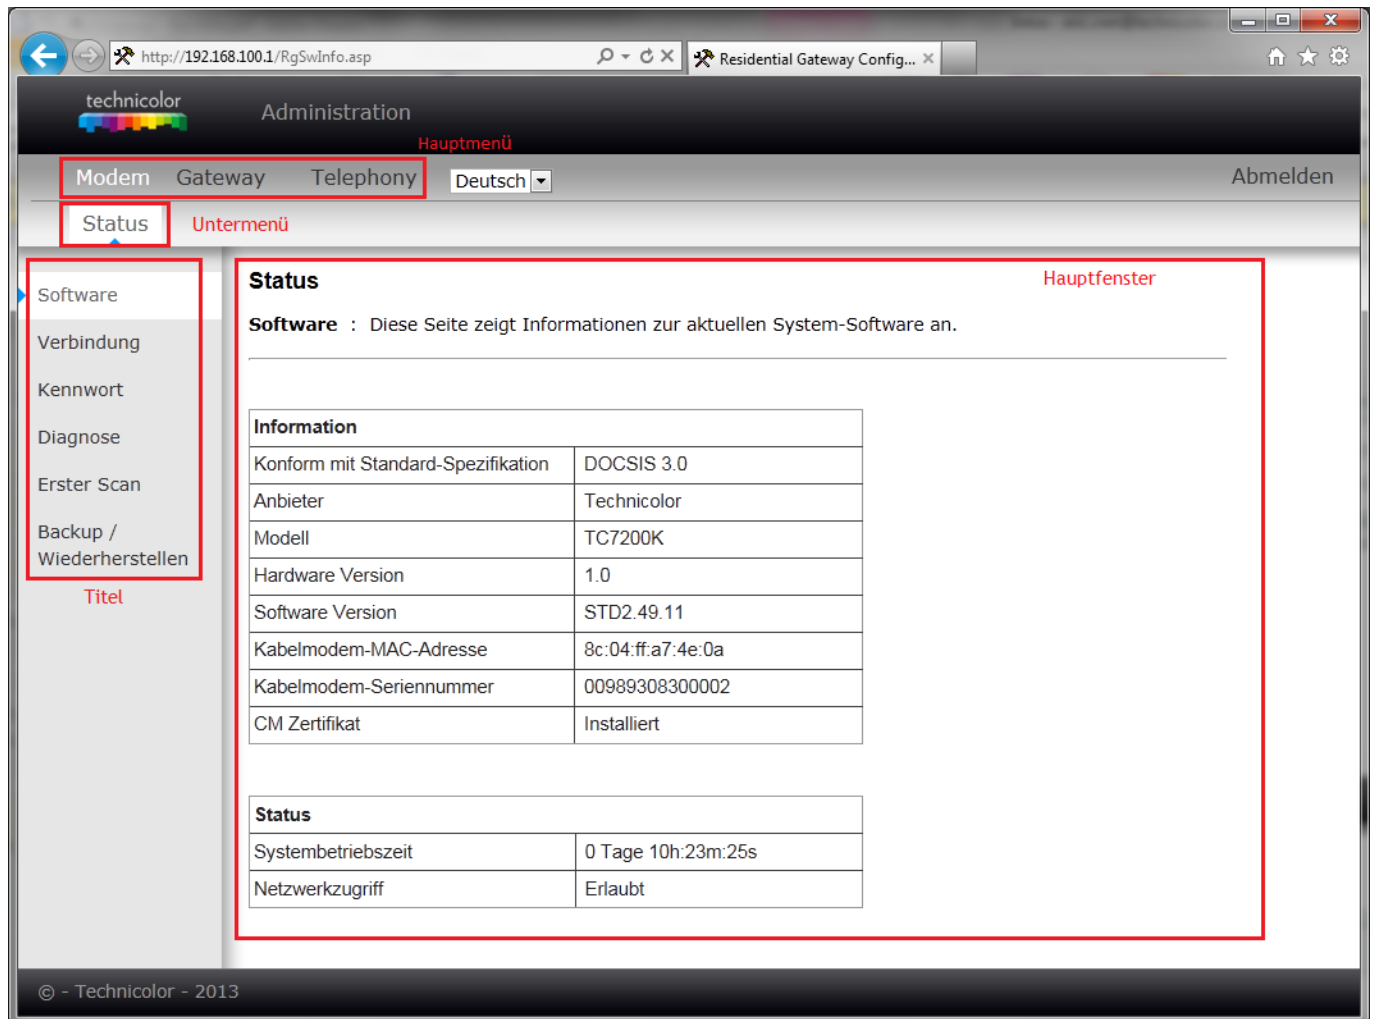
http://192.168.100.1/RgSwInfo.asp

Residential Gateway Config... ×

technicolor

Administration

Hauptmenü

Modem Gateway Telephony

Deutsch

Abmelden

Status

Untermenü

Software

Verbindung

Kennwort

Diagnose

Erster Scan

Backup / Wiederherstellen

Titel

Status

Hauptfenster

**Software** : Diese Seite zeigt Informationen zur aktuellen System-Software an.

| Information | |
|---|---|
| Konform mit Standard-Spezifikation | DOCSIS 3.0 |
| Anbieter | Technicolor |
| Modell | TC7200K |
| Hardware Version | 1.0 |
| Software Version | STD2.49.11 |
| Kabelmodem-MAC-Adresse | 8c:04:ff:a7:4e:0a |
| Kabelmodem-Seriennummer | 00989308300002 |
| CM Zertifikat | Installiert |

| Status | |
|---|---|
| Systembetriebszeit | 0 Tage 10h:23m:25s |
| Netzwerkzugriff | Erlaubt |

© - Technicolor - 2013